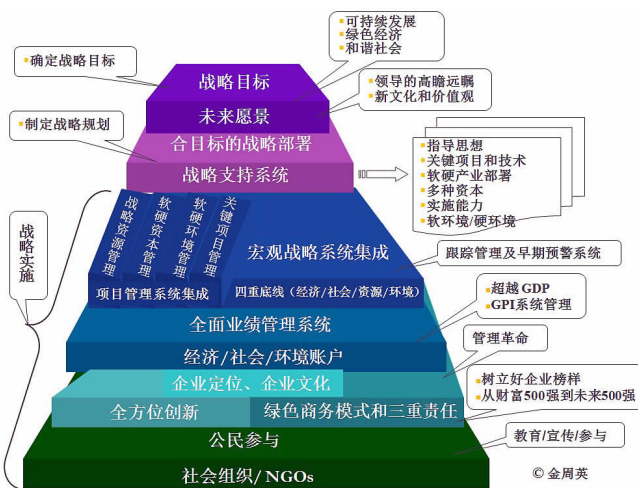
确定战略目标

可持续发展
绿色经济
和谐社会

战略目标
未来愿景

领导的高瞻远瞩
新文化和价值观

制定战略规划

合目标的战略部署
战略支持系统

指导思想
关键项目和技术
软硬产业部署
多种资本
实施能力
软环境/硬环境

战略实施

战略资源管理
软硬资本管理
软硬环境管理
关键项目管理

宏观战略系统集成

跟踪管理及早期预警系统

项目管理系统集成
四重底线（经济/社会/资源/环境）

超越GDP
GPI系统管理

全面业绩管理系统
经济/社会/环境账户

管理革命

企业定位、企业文化

树立好企业榜样
从财富500强到未来500强

全方位创新
绿色商务模式和三重责任

公民参与
教育/宣传/参与

社会组织/NGOs

© 金周英